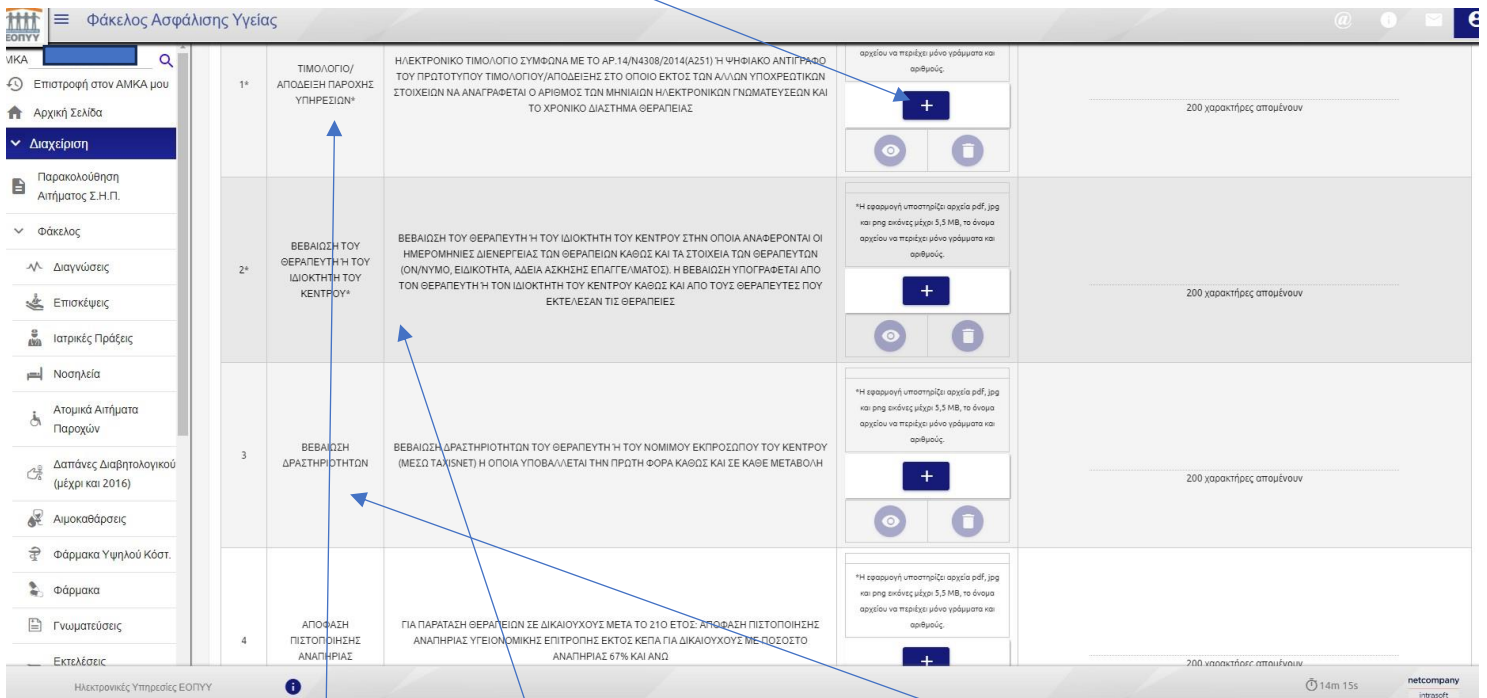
ΕΟΠΥΥ Φάκελος Ασφάλισης Υγείας

AMKA

Επιστροφή στον ΑΜΚΑ μου
Αρχική Σελίδα
Διαχείριση
Παρακολούθηση Αιτήματος Σ.Η.Π.
Φάκελος
Διαγνώσεις
Επισκέψεις
Ιατρικές Πράξεις
Νοσηλεία
Ατομικά Αιτήματα Παροχών
Δαπάνες Διαβητολογικού (μέχρι και 2016)
Αιμοκαθάρσεις
Φάρμακα Υψηλού Κόστ.
Φάρμακα
Γνωματεύσεις
Εκτελέσεις

| | | | | |
|---|---|---|---|---|
| 1* | ΤΙΜΟΛΟΓΙΟ/ ΑΠΟΔΕΙΞΗ ΠΑΡΟΧΗΣ ΥΠΗΡΕΣΙΩΝ* | ΗΛΕΚΤΡΟΝΙΚΟ ΤΙΜΟΛΟΓΙΟ ΣΥΜΦΩΝΑ ΜΕ ΤΟ ΑΡ.14/Ν4308/2014(Α251) Ή ΨΗΦΙΑΚΟ ΑΝΤΙΓΡΑΦΟ ΤΟΥ ΠΡΩΤΟΤΥΠΟΥ ΤΙΜΟΛΟΓΙΟΥ/ΑΠΟΔΕΙΞΗΣ ΣΤΟ ΟΠΟΙΟ ΕΚΤΟΣ ΤΩΝ ΑΛΛΩΝ ΥΠΟΧΡΕΩΤΙΚΩΝ ΣΤΟΙΧΕΙΩΝ ΝΑ ΑΝΑΓΡΑΦΕΤΑΙ Ο ΑΡΙΘΜΟΣ ΤΩΝ ΜΗΝΙΑΙΩΝ ΗΛΕΚΤΡΟΝΙΚΩΝ ΓΝΩΜΑΤΕΥΣΕΩΝ ΚΑΙ ΤΟ ΧΡΟΝΙΚΟ ΔΙΑΣΤΗΜΑ ΘΕΡΑΠΕΙΑΣ | αρχείου να περιέχει μόνο γράμματα και αριθμούς. + | 200 χαρακτήρες απομένουν |
| 2* | ΒΕΒΑΙΩΣΗ ΤΟΥ ΘΕΡΑΠΕΥΤΗ Ή ΤΟΥ ΙΔΙΟΚΤΗΤΗ ΤΟΥ ΚΕΝΤΡΟΥ* | ΒΕΒΑΙΩΣΗ ΤΟΥ ΘΕΡΑΠΕΥΤΗ Ή ΤΟΥ ΙΔΙΟΚΤΗΤΗ ΤΟΥ ΚΕΝΤΡΟΥ ΣΤΗΝ ΟΠΟΙΑ ΑΝΑΦΕΡΟΝΤΑΙ ΟΙ ΗΜΕΡΟΜΗΝΙΕΣ ΔΙΕΝΕΡΓΕΙΑΣ ΤΩΝ ΘΕΡΑΠΕΙΩΝ ΚΑΘΩΣ ΚΑΙ ΤΑ ΣΤΟΙΧΕΙΑ ΤΩΝ ΘΕΡΑΠΕΥΤΩΝ (ΟΝ/ΝΥΜΟ, ΕΙΔΙΚΟΤΗΤΑ, ΑΔΕΙΑ ΑΣΚΗΣΗΣ ΕΠΑΓΓΕΛΜΑΤΟΣ). Η ΒΕΒΑΙΩΣΗ ΥΠΟΓΡΑΦΕΤΑΙ ΑΠΟ ΤΟΝ ΘΕΡΑΠΕΥΤΗ Ή ΤΟΝ ΙΔΙΟΚΤΗΤΗ ΤΟΥ ΚΕΝΤΡΟΥ ΚΑΙ ΑΠΟ ΤΟΥΣ ΘΕΡΑΠΕΥΤΕΣ ΠΟΥ ΕΚΤΕΛΕΣΑΝ ΤΙΣ ΘΕΡΑΠΕΙΕΣ | *Η εφαρμογή υποστηρίζει αρχεία pdf, jpg και png εικόνες μέχρι 5,5 MB, το όνομα αρχείου να περιέχει μόνο γράμματα και αριθμούς. + | 200 χαρακτήρες απομένουν |
| 3 | ΒΕΒΑΙΩΣΗ ΔΡΑΣΤΗΡΙΟΤΗΤΩΝ | ΒΕΒΑΙΩΣΗ ΔΡΑΣΤΗΡΙΟΤΗΤΩΝ ΤΟΥ ΘΕΡΑΠΕΥΤΗ Ή ΤΟΥ ΝΟΜΙΜΟΥ ΕΚΠΡΟΣΩΠΟΥ ΤΟΥ ΚΕΝΤΡΟΥ (ΜΕΣΩ TAXISNET) Η ΟΠΟΙΑ ΥΠΟΒΑΛΛΕΤΑΙ ΤΗΝ ΠΡΩΤΗ ΦΟΡΑ ΚΑΘΩΣ ΚΑΙ ΣΕ ΚΑΘΕ ΜΕΤΑΒΟΛΗ | *Η εφαρμογή υποστηρίζει αρχεία pdf, jpg και png εικόνες μέχρι 5,5 MB, το όνομα αρχείου να περιέχει μόνο γράμματα και αριθμούς. + | 200 χαρακτήρες απομένουν |
| 4 | ΑΠΟΦΑΣΗ ΠΙΣΤΟΠΟΙΗΣΗΣ ΑΝΑΠΗΡΙΑΣ | ΓΙΑ ΠΑΡΑΤΑΣΗ ΘΕΡΑΠΕΙΩΝ ΣΕ ΔΙΚΑΙΟΥΧΟΥΣ ΜΕΤΑ ΤΟ 21Ο ΕΤΟΣ: ΑΠΟΦΑΣΗ ΠΙΣΤΟΠΟΙΗΣΗΣ ΑΝΑΠΗΡΙΑΣ ΥΓΕΙΟΝΟΜΙΚΗΣ ΕΠΙΤΡΟΠΗΣ ΕΚΤΟΣ ΚΕΠΑ ΓΙΑ ΔΙΚΑΙΟΥΧΟΥΣ ΜΕ ΠΟΣΟΣΤΟ ΑΝΑΠΗΡΙΑΣ 67% ΚΑΙ ΑΝΩ | *Η εφαρμογή υποστηρίζει αρχεία pdf, jpg και png εικόνες μέχρι 5,5 MB, το όνομα αρχείου να περιέχει μόνο γράμματα και αριθμούς. + | 200 χαρακτήρες απομένουν |

Ηλεκτρονικές Υπηρεσίες ΕΟΠΥΥ
14m 15s
netcompany intrasoft